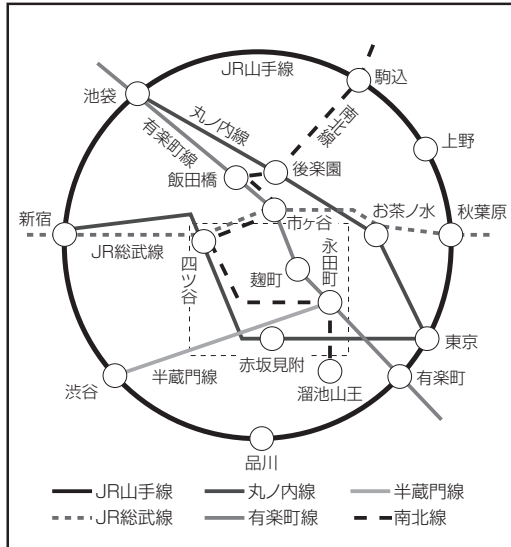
JR山手線
駒込
池袋
丸ノ内線
南北線
有楽町線
上野
後楽園
飯田橋
新宿
市ヶ谷
お茶ノ水
秋葉原
JR総武線
四ツ谷
永田町
麹町
東京
赤坂見附
渋谷
半蔵門線
溜池山王
有楽町
品川

JR山手線
丸ノ内線
半蔵門線
JR総武線
有楽町線
南北線